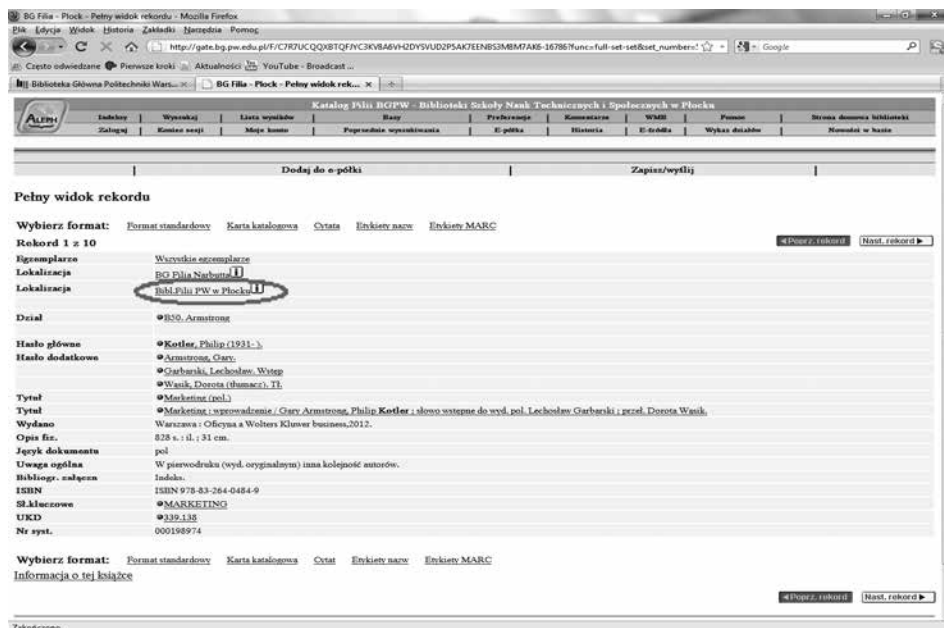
BG Filia - Plock - Pełny widok rekordu - Mozilla Firefox

Plik Edycja Widok Historia Zakładki Narzędzia Pomoc

http://gate.bg.pw.edu.pl/F/C7R7UCQQXBTQFJYC3KVBA6VH2DYSVUD2P5AK7EENBS3M8M7AK6-16786?func=full-set-set&set_number=

Google

Często odwiedzane Pierwsze kroki Aktualności YouTube - Broadcast ...

Biblioteka Główna Politechniki Wars... × BG Filia - Plock - Pełny widok rek... ×

Katalog Filii BGPW - Biblioteki Szkoły Nauk Technicznych i Społecznych w Płocku

ALEPH

| Indeksy | Wyszukaj | Lista wyników | Bazy | Preferencje | Komentarze | WMB | Pomoc | Strona domowa biblioteki |
|---|---|---|---|---|---|---|---|---|
| Zaloguj | Koniec sesji | Moje konto | Poprzednie wyszukiwania | E-półka | Historia | E-źródła | Wykaz działów | Nowości w bazie |

Dodaj do e-półki | Zapisz/wyślij

Pełny widok rekordu

Wybierz format: Format standardowy Karta katalogowa Cytata Etykiety nazw Etykiety MARC

Rekord 1 z 10

◄Poprz. rekord Nast. rekord ►

| | |
|---|---|
| Egzemplarze | Wszystkie egzemplarze |
| Lokalizacja | BG Filia Narbutta |
| Lokalizacja | Bibl.Filii PW w Płocku |
| Dział | B50. Armstrong |
| Hasło główne | Kotler, Philip (1931- ). |
| Hasło dodatkowe | Armstrong, Gary. |
| | Garbarski, Lechosław. Wstęp |
| | Wasik, Dorota (tłumacz). Tł. |
| Tytuł | Marketing (pol.) |
| Tytuł | Marketing : wprowadzenie / Gary Armstrong, Philip Kotler ; słowo wstępne do wyd. pol. Lechosław Garbarski ; przeł. Dorota Wąsik. |
| Wydano | Warszawa : Oficyna a Wolters Kluwer business,2012. |
| Opis fiz. | 828 s. : il. ; 31 cm. |
| Język dokumentu | pol |
| Uwaga ogólna | W pierwodruku (wyd. oryginalnym) inna kolejność autorów. |
| Bibliogr. załączn | Indeks. |
| ISBN | ISBN 978-83-264-0484-9 |
| Sł.kluczowe | MARKETING |
| UKD | 339.138 |
| Nr syst. | 000198974 |

Wybierz format: Format standardowy Karta katalogowa Cytat Etykiety nazw Etykiety MARC

Informacja o tej książce

◄Poprz. rekord Nast. rekord ►

Zakończono